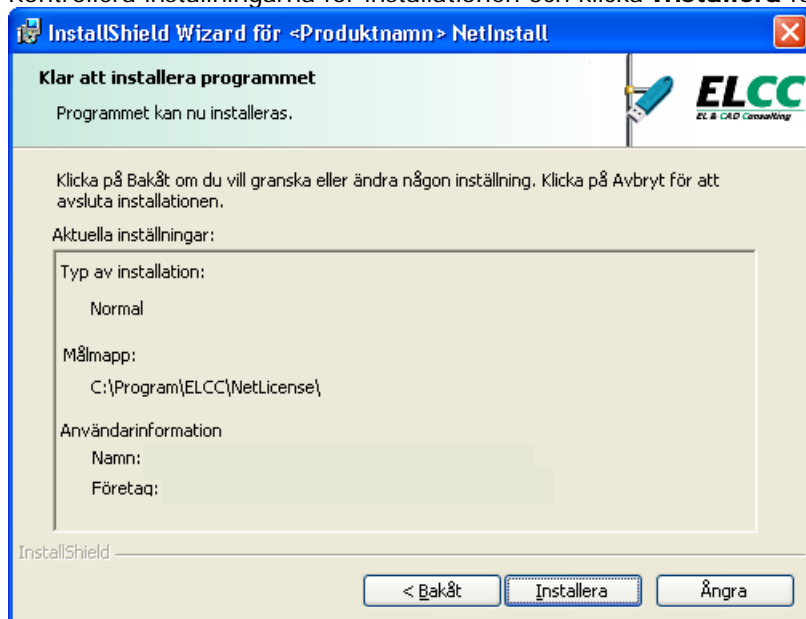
Kontrollera inställningarna för installationen och klicka **Installera** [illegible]

InstallShield Wizard för <Produktnamn> NetInstall

Klar att installera programmet

Programmet kan nu installeras.

ELCC
EL & CAD Consulting

Klicka på Bakåt om du vill granska eller ändra någon inställning. Klicka på Avbryt för att avsluta installationen.

Aktuella inställningar:

Typ av installation:

Normal

Målmapp:

C:\Program\ELCC\NetLicense\

Användarinformation

Namn:

Företag:

InstallShield

< Bakåt

Installera

Ångra